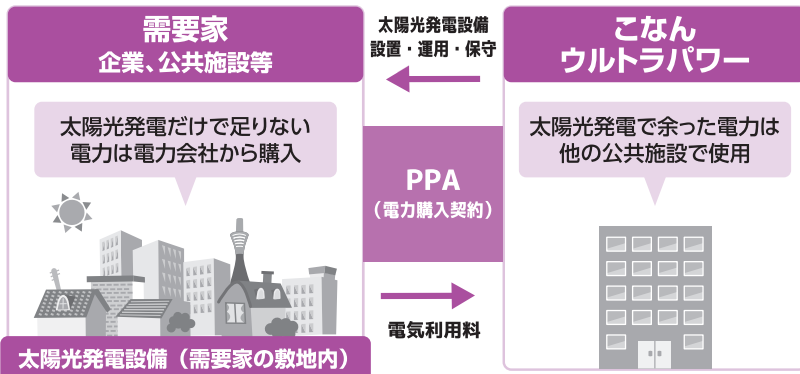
需要家
企業、公共施設等

太陽光発電だけで足りない電力は電力会社から購入

太陽光発電設備（需要家の敷地内）

太陽光発電設備
設置・運用・保守

PPA
（電力購入契約）

電気利用料

こなん
ウルトラパワー

太陽光発電で余った電力は他の公共施設で使用